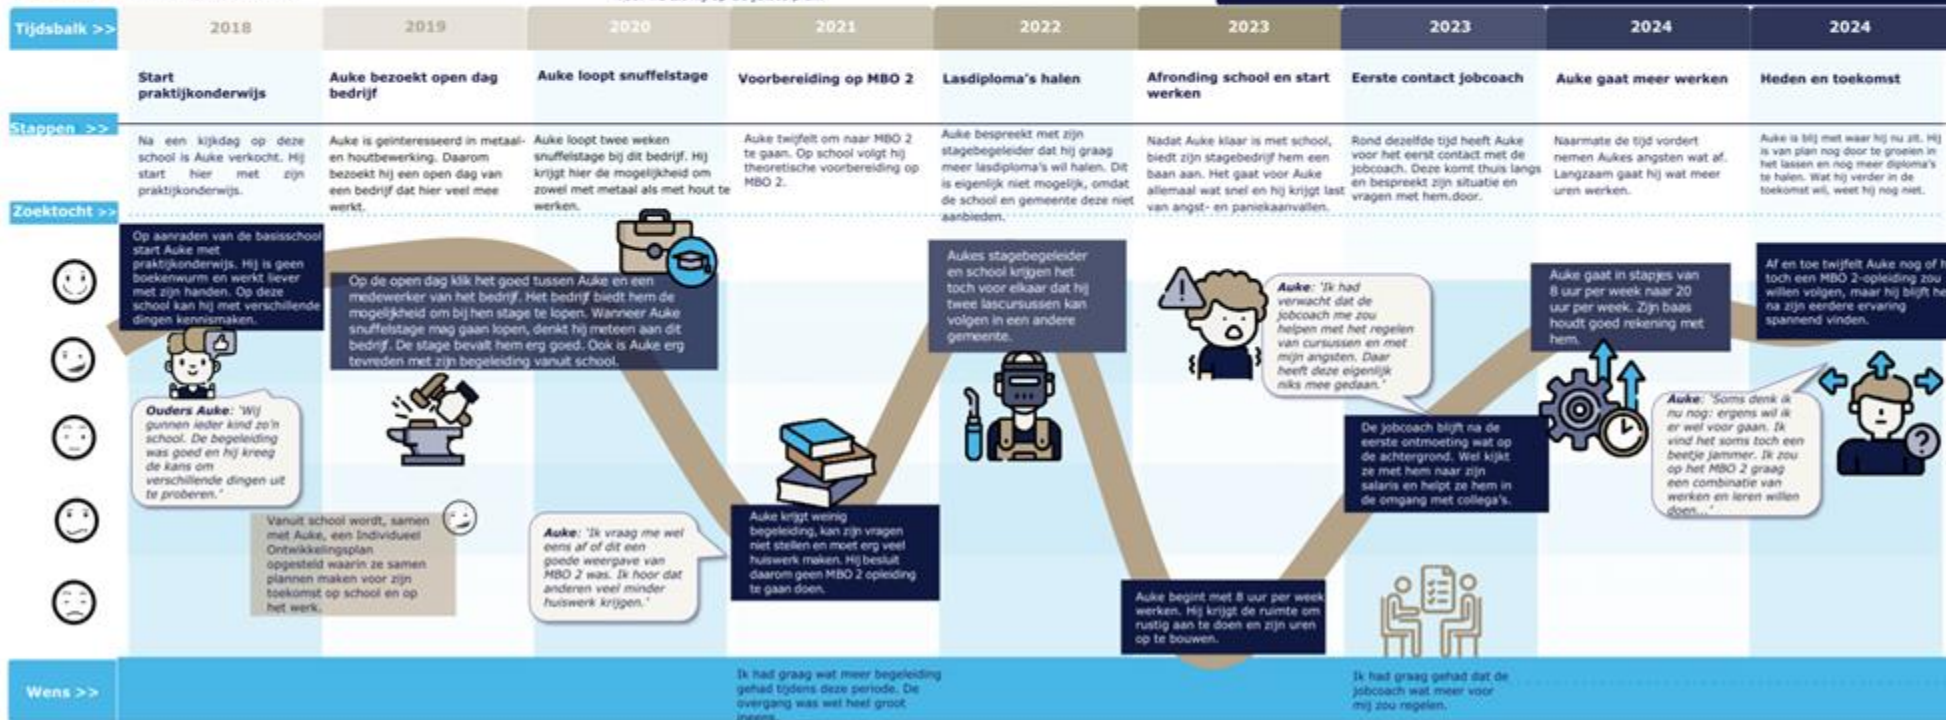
Tijdsbalk >>

| 2018 | 2019 | 2020 | 2021 | 2022 | 2023 | 2023 | 2024 | 2024 |
|---|---|---|---|---|---|---|---|---|
| Start praktijkonderwijs | Auke bezoekt open dag bedrijf | Auke loopt snuffelstage | Voorbereiding op MBO 2 | Lasdiploma's halen | Afronding school en start werken | Eerste contact jobcoach | Auke gaat meer werken | Heden en toekomst |

Stappen >>

Na een kijkdag op deze school is Auke verkocht. Hij start hier met zijn praktijkonderwijs.

Auke is geinteresseerd in metaal- en houtbewerking. Daarom bezoekt hij een open dag van een bedrijf dat hier veel mee werkt.

Auke loopt twee weken snuffelstage bij dit bedrijf. Hij krijgt hier de mogelijkheid om zowel met metaal als met hout te werken.

Auke twijfelt om naar MBO 2 te gaan. Op school volgt hij theoretische voorbereiding op MBO 2.

Auke bespreekt met zijn stagebegeleider dat hij graag meer lasdiploma's wil halen. Dit is eigenlijk niet mogelijk, omdat de school en gemeente deze niet aanbieden.

Nadat Auke klaar is met school, biedt zijn stagebedrijf hem een baan aan. Het gaat voor Auke allemaal wat snel en hij krijgt last van angst- en paniekaanvallen.

Rond dezelfde tijd heeft Auke voor het eerst contact met de jobcoach. Deze komt thuis langs en bespreekt zijn situatie en vragen met hem.door.

Naarmate de tijd vordert nemen Aukes angsten wat af. Langzaam gaat hij wat meer uren werken.

Auke is blij met waar hij nu zit. Hij is van plan nog door te groeien in het lassen en nog meer diploma's te halen. Wat hij verder in de toekomst wil, weet hij nog niet.

Zoektocht >>

Op aanraden van de basisschool start Auke met praktijkonderwijs. Hij is geen boekenwurm en werkt liever met zijn handen. Op deze school kan hij met verschillende dingen kennismaken.

Op de open dag klik het goed tussen Auke en een medewerker van het bedrijf. Het bedrijf biedt hem de mogelijkheid om bij hen stage te lopen. Wanneer Auke snuffelstage mag gaan lopen, denkt hij meteen aan dit bedrijf. De stage bevalt hem erg goed. Ook is Auke erg tevreden met zijn begeleiding vanuit school.

Aukes stagebegeleider en school krijgen het toch voor elkaar dat hij twee lascursussen kan volgen in een andere gemeente.

Auke: 'Ik had verwacht dat de jobcoach me zou helpen met het regelen van cursussen en met mijn angsten. Daar heeft deze eigenlijk niks mee gedaan.'

Auke gaat in stapjes van 8 uur per week naar 20 uur per week. Zijn baas houdt goed rekening met hem.

Af en toe twijfelt Auke nog of hij toch een MBO 2-opleiding zou willen volgen, maar hij blijft het na zijn eerdere ervaring spannend vinden.

Ouders Auke: 'Wij gunnen ieder kind zo'n school. De begeleiding was goed en hij kreeg de kans om verschillende dingen uit te proberen.'

Vanuit school wordt, samen met Auke, een Individueel Ontwikkelingsplan opgesteld waarin ze samen plannen maken voor zijn toekomst op school en op het werk.

Auke: 'Ik vraag me wel eens af of dit een goede weergave van MBO 2 was. Ik hoor dat anderen veel minder huiswerk krijgen.'

Auke krijgt weinig begeleiding, kan zijn vragen niet stellen en moet erg veel huiswerk maken. Hij besluit daarom geen MBO 2 opleiding te gaan doen.

De jobcoach blijft na de eerste ontmoeting wat op de achtergrond. Wel kijkt ze met hem naar zijn salaris en helpt ze hem in de omgang met collega's.

Auke: 'Soms denk ik nu nog: ergens wil ik er wel voor gaan. Ik vind het soms toch een beetje jammer. Ik zou op het MBO 2 graag een combinatie van werken en leren willen doen...'

Auke begint met 8 uur per week werken. Hij krijgt de ruimte om rustig aan te doen en zijn uren op te bouwen.

Wens >>

Ik had graag wat meer begeleiding gehad tijdens deze periode. De overgang was wel heel groot ingeeg.

Ik had graag gehad dat de jobcoach wat meer voor mij zou regelen.